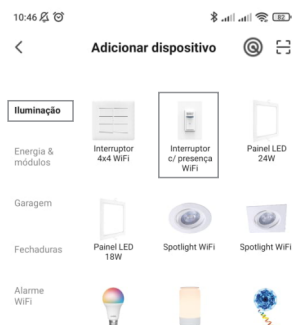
10:46

82

Adicionar dispositivo

Iluminação

Energia & módulos

Garagem

Fechaduras

Alarme WiFi

Interruptor 4x4 WiFi

Interruptor c/ presença WiFi

Painel LED 24W

Painel LED 18W

Spotlight WiFi

Spotlight WiFi